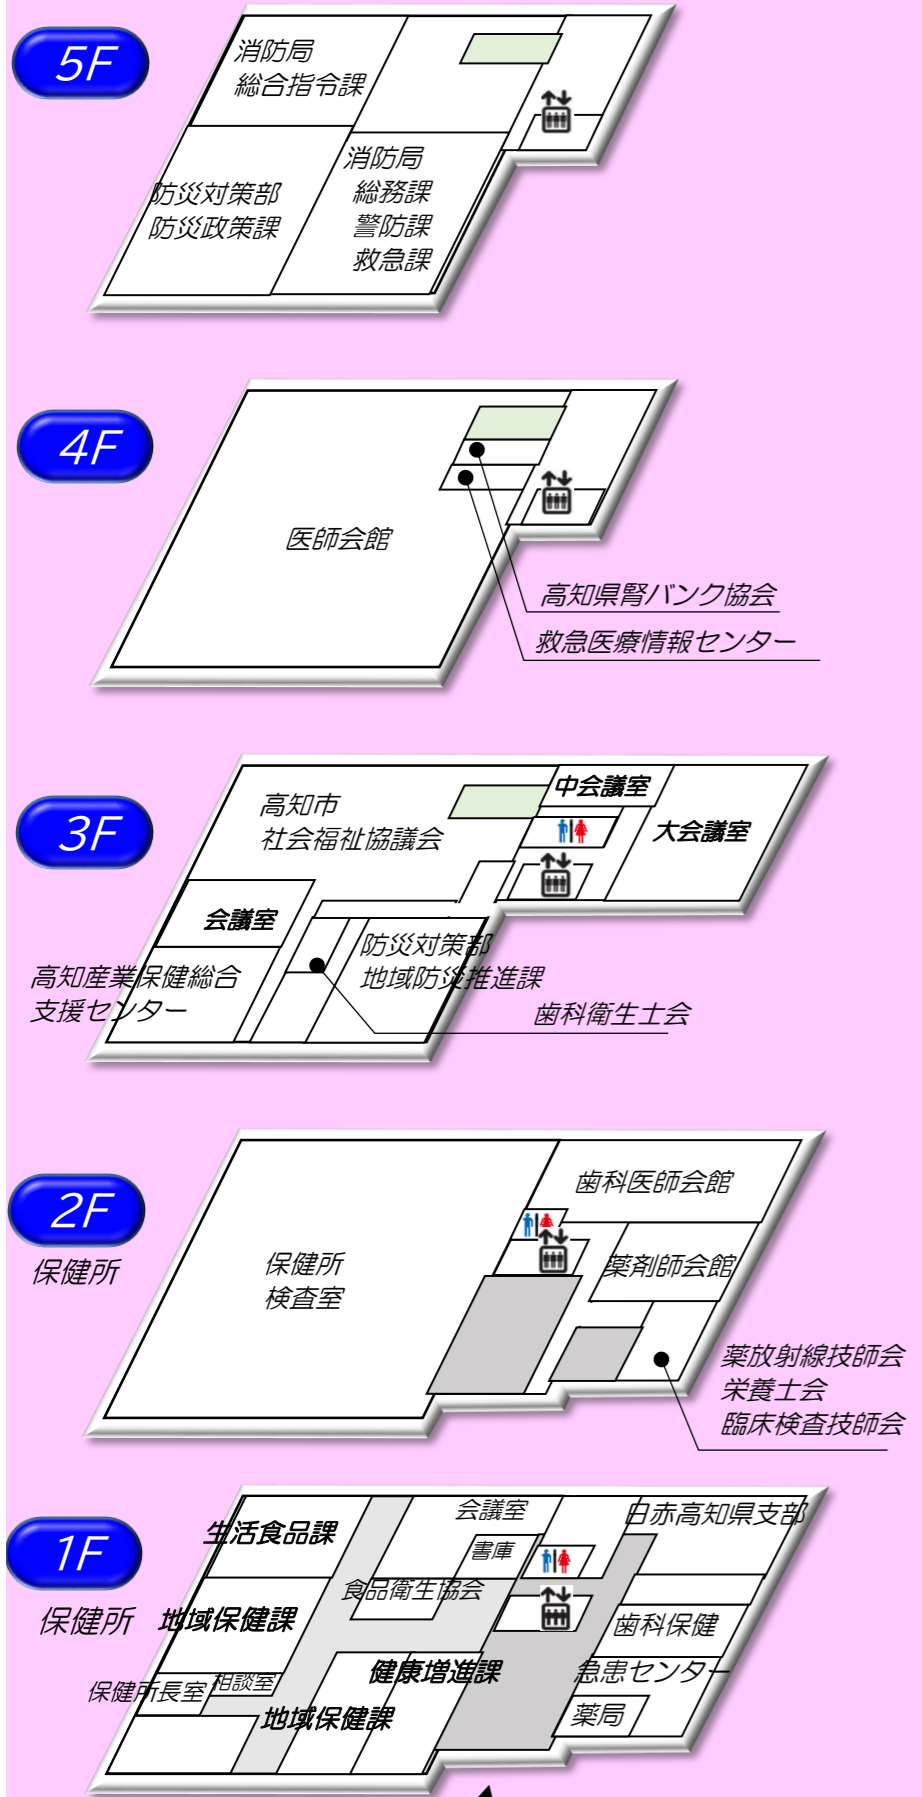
5F

消防局
総合指令課

防災対策部
防災政策課

消防局
総務課
警防課
救急課

4F

医師会館

高知県腎バンク協会

救急医療情報センター

3F

高知市
社会福祉協議会

中会議室

大会議室

会議室

防災対策部
地域防災推進課

高知産業保健総合
支援センター

歯科衛生士会

2F
保健所

歯科医師会館

保健所
検査室

薬剤師会館

薬放射線技師会
栄養士会
臨床検査技師会

1F
保健所

会議室

日赤高知県支部

生活食品課

書庫

食品衛生協会

地域保健課

歯科保健

健康増進課

急患センター

保健所長室

相談室

地域保健課

薬局